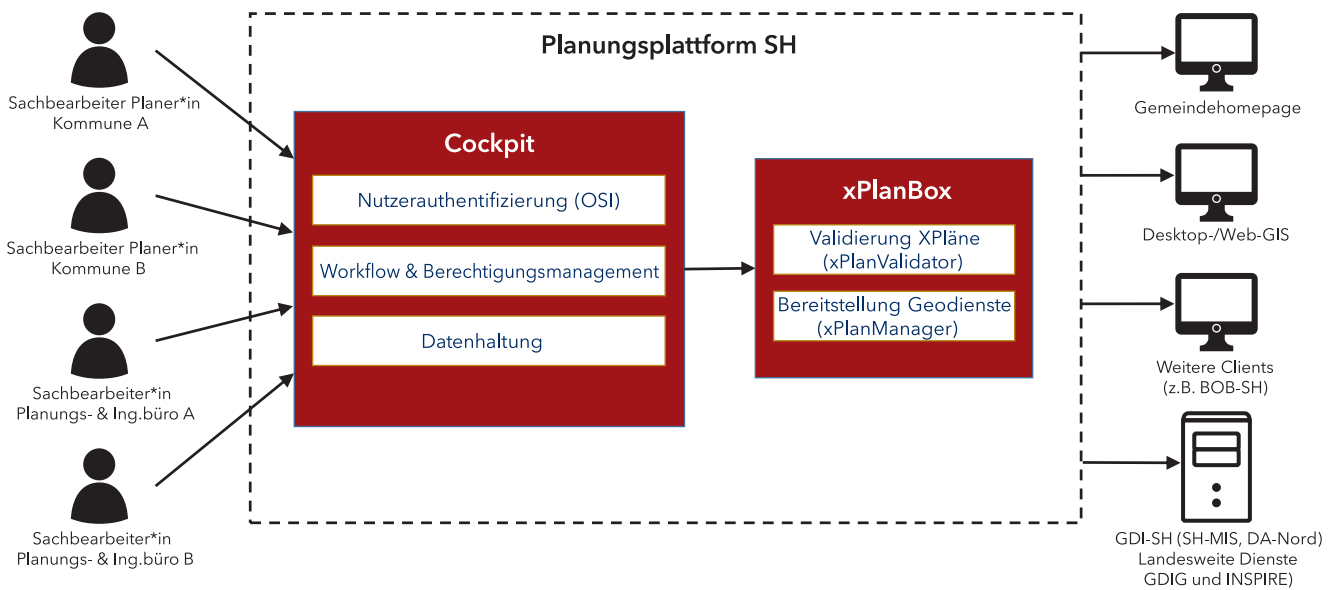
Sachbearbeiter Planer*in Kommune A

Sachbearbeiter Planer*in Kommune B

Sachbearbeiter*in Planungs- & Ing.büro A

Sachbearbeiter*in Planungs- & Ing.büro B

Planungsplattform SH

Cockpit

Nutzerauthentifizierung (OSI)

Workflow & Berechtigungsmanagement

Datenhaltung

xPlanBox

Validierung XPläne (xPlanValidator)

Bereitstellung Geodienste (xPlanManager)

Gemeindehomepage

Desktop-/Web-GIS

Weitere Clients (z.B. BOB-SH)

GDI-SH (SH-MIS, DA-Nord) Landesweite Dienste GDIG und INSPIRE)